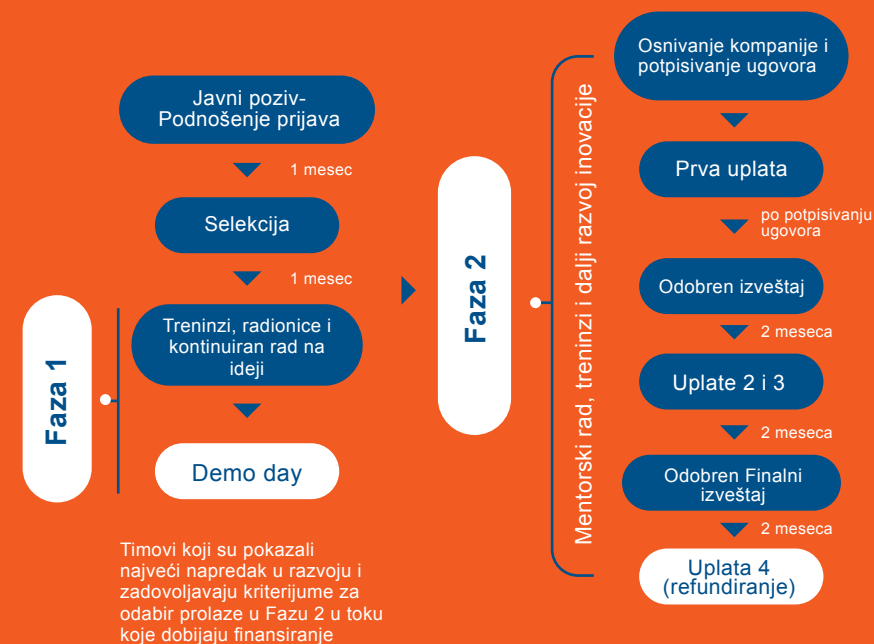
Javni poziv-
Podnošenje prijava

1 mesec

Selekcija

1 mesec

Treninzi, radionice i kontinuiran rad na ideji

Demo day

Faza 1

Timovi koji su pokazali najveći napredak u razvoju i zadovoljavaju kriterijume za odabir prolaze u Fazu 2 u toku koje dobijaju finansiranje

Faza 2

Mentorski rad, treninzi i dalji razvoj inovacije

Osnivanje kompanije i potpisivanje ugovora

Prva uplata

po potpisivanju ugovora

Odobren izveštaj

2 meseca

Uplate 2 i 3

2 meseca

Odobren Finalni izveštaj

2 meseca

Uplata 4
(refundiranje)